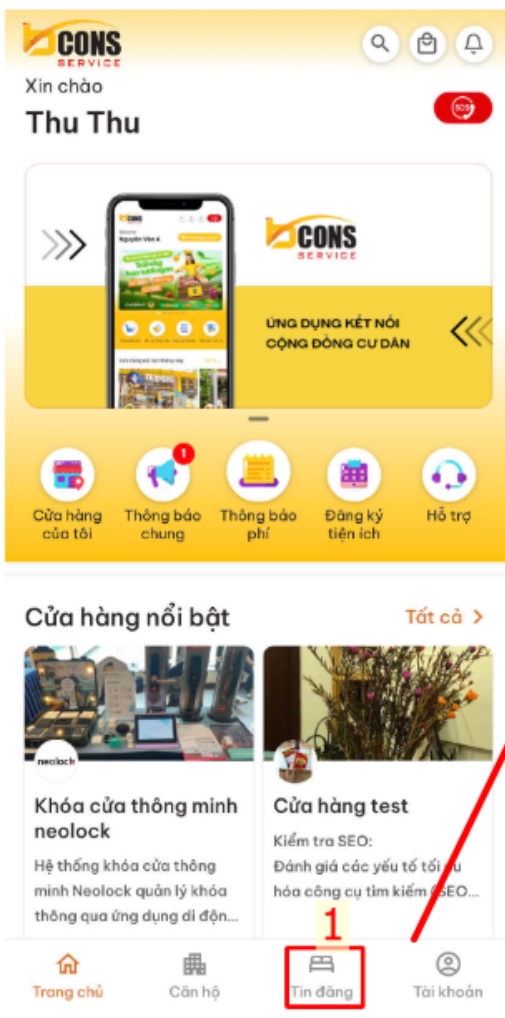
CONS SERVICE

Xin chào

Thu Thu

SOS

CONS SERVICE

ỨNG DỤNG KẾT NỐI CỘNG ĐỒNG CƯ DÂN

Cửa hàng của tôi

1

Thông báo chung

Thông báo phí

Đăng ký tiện ích

Hỗ trợ

Cửa hàng nổi bật

Tất cả >

neolock

Khóa cửa thông minh neolock

Hệ thống khóa cửa thông minh Neolock quản lý khóa thông qua ứng dụng di độn...

Cửa hàng test

Kiểm tra SEO:
Đánh giá các yếu tố tối ưu hóa công cụ tìm kiếm (SEO...

1

Trang chủ

Căn hộ

Tin đăng

Tài khoản